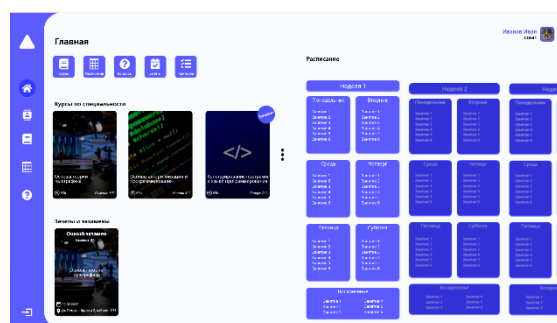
Главная

Иванов Иван

Курсы по специальности

Зачеты и экзамены

Расписание

Неделя 1

Понедельник

Вторник

Среда

Четверг

Пятница

Суббота

Воскресенье

Неделя 2

Понедельник

Вторник

Среда

Четверг

Пятница

Суббота

Воскресенье

Неделя

Понедельник

Среда

Пятница

Воскресенье

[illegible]